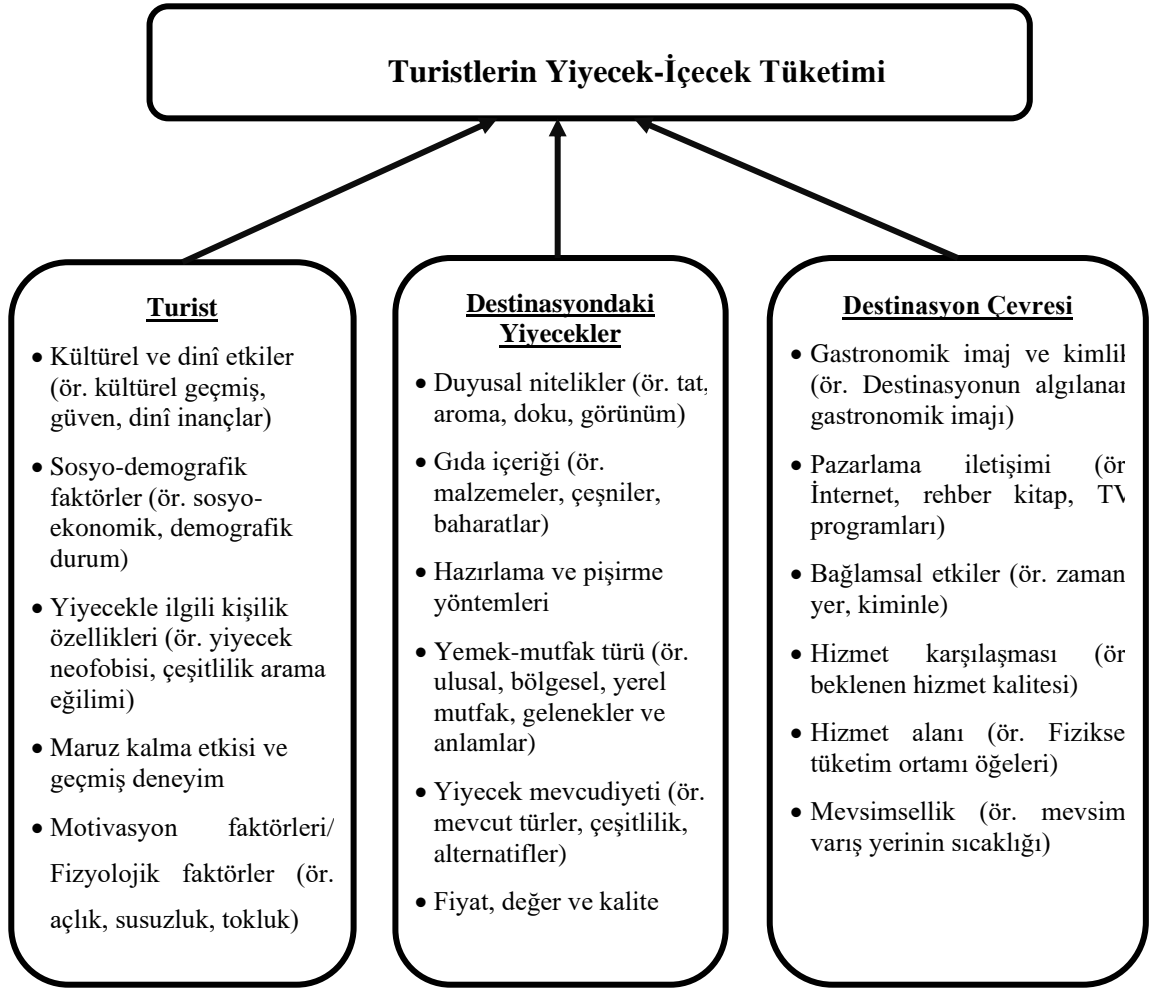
Turistlerin Yiyecek-İçecek Tüketimi

Turist

- Kültürel ve dinî etkiler (ör. kültürel geçmiş, güven, dinî inançlar)
- Sosyo-demografik faktörler (ör. sosyo-ekonomik, demografik durum)
- Yiyecekle ilgili kişilik özellikleri (ör. yiyecek neofobisi, çeşitlilik arama eğilimi)
- Maruz kalma etkisi ve geçmiş deneyim
- Motivasyon faktörleri/ Fizyolojik faktörler (ör. açlık, susuzluk, tokluk)

Destinasyondaki Yiyecekler

- Duyusal nitelikler (ör. tat, aroma, doku, görünüm)
- Gıda içeriği (ör. malzemeler, çeşniler, baharatlar)
- Hazırlama ve pişirme yöntemleri
- Yemek-mutfak türü (ör. ulusal, bölgesel, yerel mutfak, gelenekler ve anlamlar)
- Yiyecek mevcudiyeti (ör. mevcut türler, çeşitlilik, alternatifler)
- Fiyat, değer ve kalite

Destinasyon Çevresi

- Gastronomik imaj ve kimlik (ör. Destinasyonun algılanan gastronomik imajı)
- Pazarlama iletişimi (ör İnternet, rehber kitap, TV programları)
- Bağlamsal etkiler (ör. zaman yer, kiminle)
- Hizmet karşılaşması (ör beklenen hizmet kalitesi)
- Hizmet alanı (ör. Fizikse tüketim ortamı öğeleri)
- Mevsimsellik (ör. mevsim varış yerinin sıcaklığı)